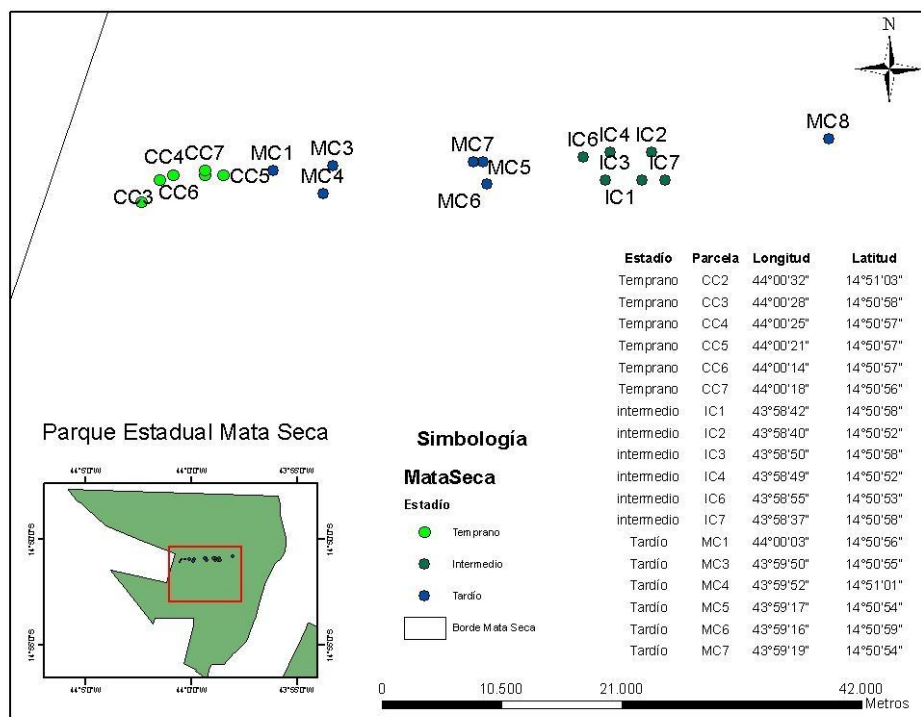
N

MC8

IC6 IC4 IC2
IC3 IC7
IC1

MC7
MC5
MC6

MC3
MC1
MC4

CC4 CC7
CC5
CC3 CC6

| Estadío | Parcela | Longitud | Latitud |
|---|---|---|---|
| Temprano | CC2 | 44°00'32" | 14°51'03" |
| Temprano | CC3 | 44°00'28" | 14°50'58" |
| Temprano | CC4 | 44°00'25" | 14°50'57" |
| Temprano | CC5 | 44°00'21" | 14°50'57" |
| Temprano | CC6 | 44°00'14" | 14°50'57" |
| Temprano | CC7 | 44°00'18" | 14°50'56" |
| intermedio | IC1 | 43°58'42" | 14°50'58" |
| intermedio | IC2 | 43°58'40" | 14°50'52" |
| intermedio | IC3 | 43°58'50" | 14°50'58" |
| intermedio | IC4 | 43°58'49" | 14°50'52" |
| intermedio | IC6 | 43°58'55" | 14°50'53" |
| intermedio | IC7 | 43°58'37" | 14°50'58" |
| Tardío | MC1 | 44°00'03" | 14°50'56" |
| Tardío | MC3 | 43°59'50" | 14°50'55" |
| Tardío | MC4 | 43°59'52" | 14°51'01" |
| Tardío | MC5 | 43°59'17" | 14°50'54" |
| Tardío | MC6 | 43°59'16" | 14°50'59" |
| Tardío | MC7 | 43°59'19" | 14°50'54" |

Parque Estadual Mata Seca

44°5'0"W 44°0'0"W 43°55'0"W
14°50'0"S 14°50'0"S
14°55'0"S 14°55'0"S
44°5'0"W 44°0'0"W 43°55'0"W

Simbología

MataSeca

Estadío

Temprano

Intermedio

Tardío

Borde Mata Seca

0 10.500 21.000 42.000
Metros